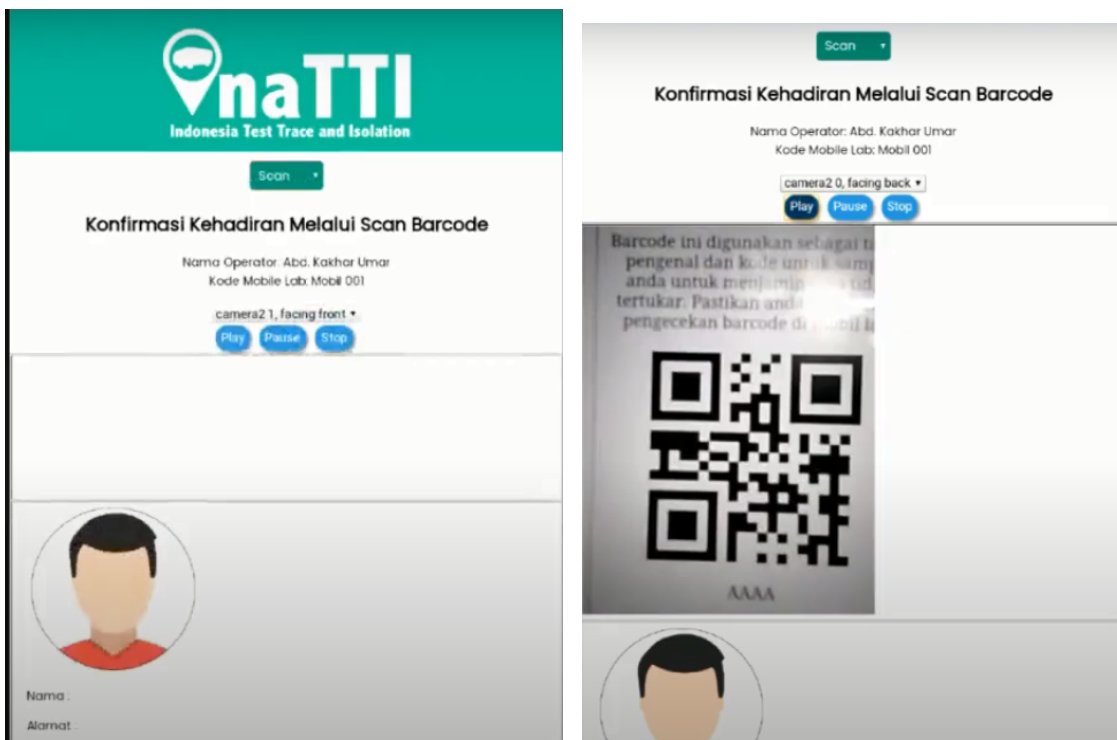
InaTTI
Indonesia Test Trace and Isolation

Scan

Konfirmasi Kehadiran Melalui Scan Barcode

Nama Operator: Abd. Kakhar Umar
Kode Mobile Lab: Mobil 001

camera2 1, facing front

Play Pause Stop

Nama :

Alamat :

Scan

Konfirmasi Kehadiran Melalui Scan Barcode

Nama Operator: Abd. Kakhar Umar
Kode Mobile Lab: Mobil 001

camera2 0, facing back

Play Pause Stop

Barcode ini digunakan sebagai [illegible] pengenal dan kode untuk samp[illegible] anda untuk menjamin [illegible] tid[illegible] tertukar. Pastikan and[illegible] pengecekan barcode di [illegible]

AAAA